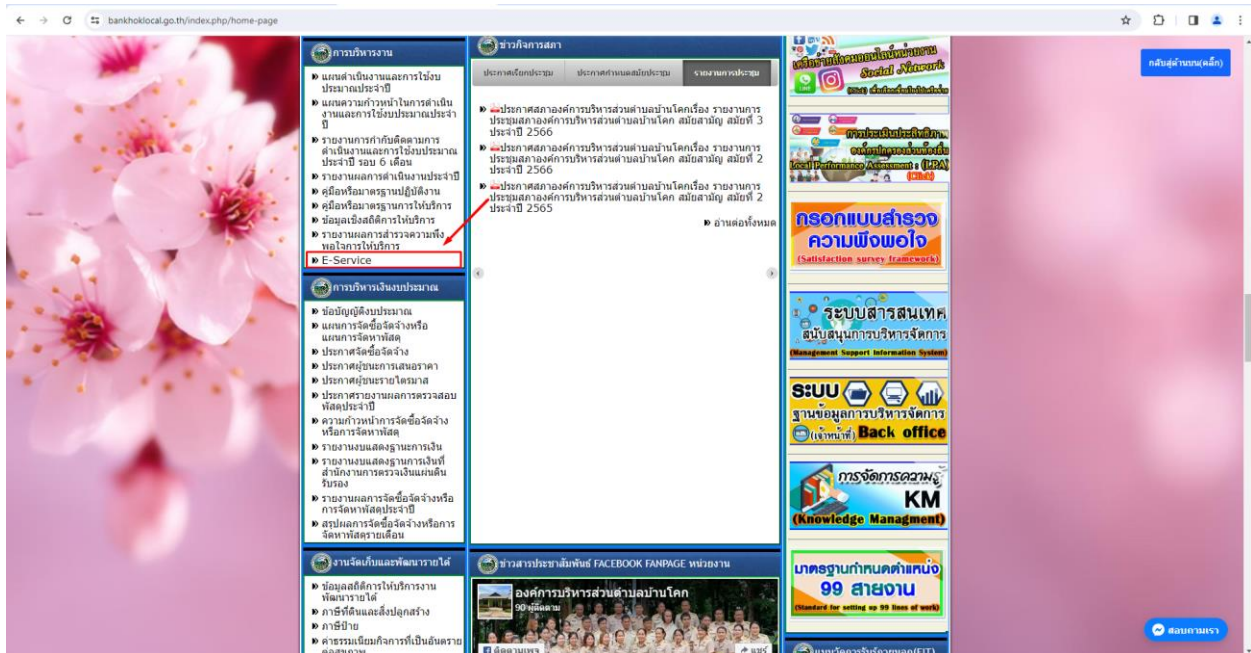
bankhoklocal.go.th/index.php/home-page

การบริหารงาน

แผนดำเนินงานและการใช้งบประมาณประจำปี
แผนความก้าวหน้าในการดำเนินงานและการใช้งบประมาณประจำปี
รายงานการกำกับติดตามการดำเนินงานและการใช้งบประมาณประจำปี รอบ 6 เดือน
รายงานผลการดำเนินงานประจำปี
คู่มือหรือมาตรฐานปฏิบัติงาน
คู่มือหรือมาตรฐานการให้บริการ
ข้อมูลเชิงสถิติการให้บริการ
รายงานผลการสำรวจความพึงพอใจการให้บริการ
E-Service

การบริหารเงินงบประมาณ

ข้อบัญญัติงบประมาณ
แผนการจัดซื้อจัดจ้างหรือแผนการจัดหาพัสดุ
ประกาศจัดซื้อจัดจ้าง
ประกาศผู้ชนะการเสนอราคา
ประกาศผู้ชนะรายไตรมาส
ประกาศรายงานผลการตรวจสอบพัสดุประจำปี
ความก้าวหน้าการจัดซื้อจัดจ้างหรือการจัดหาพัสดุ
รายงานงบแสดงฐานะการเงิน
รายงานงบแสดงฐานะการเงินที่สำนักงานการตรวจเงินแผ่นดินรับรอง
รายงานผลการจัดซื้อจัดจ้างหรือการจัดหาพัสดุประจำปี
สรุปผลการจัดซื้อจัดจ้างหรือการจัดหาพัสดุรายเดือน

งานจัดเก็บและพัฒนารายได้

ข้อมูลสถิติการให้บริการงานพัฒนารายได้
ภาษีที่ดินและสิ่งปลูกสร้าง
ภาษีป้าย
ค่าธรรมเนียมกิจการที่เป็นอันตรายต่อสุขภาพ

ข่าวกิจการสภา

ประกาศเรียกประชุม | ประกาศกำหนดสมัยประชุม | รายงานการประชุม

ประกาศสภาองค์การบริหารส่วนตำบลบ้านโคกเรื่อง รายงานการประชุมสภาองค์การบริหารส่วนตำบลบ้านโคก สมัยสามัญ สมัยที่ 3 ประจำปี 2566
ประกาศสภาองค์การบริหารส่วนตำบลบ้านโคกเรื่อง รายงานการประชุมสภาองค์การบริหารส่วนตำบลบ้านโคก สมัยสามัญ สมัยที่ 2 ประจำปี 2566
ประกาศสภาองค์การบริหารส่วนตำบลบ้านโคกเรื่อง รายงานการประชุมสภาองค์การบริหารส่วนตำบลบ้านโคก สมัยสามัญ สมัยที่ 2 ประจำปี 2565

อ่านต่อทั้งหมด

ข่าวสารประชาสัมพันธ์ FACEBOOK FANPAGE หน่วยงาน

องค์การบริหารส่วนตำบลบ้านโคก
90 ผู้ติดตาม
ติดตามเพจ
แชร์

Social Network
การประเมินประสิทธิภาพ Local Performance Assessment : (LPA)
กรอกแบบสำรวจ ความพึงพอใจ (Satisfaction survey framework)
ระบบสารสนเทศ สนับสนุนการบริหารจัดการ (Management Support Information System)
ระบบ ฐานข้อมูลการบริหารจัดการ (เจ้าหน้าที่) Back office
การจัดการความรู้ KM (Knowledge Managment)
มาตรฐานกำหนดตำแหน่ง 99 สายงาน (Standard for setting up 99 lines of work)

กลับสู่ด้านบน(คลิ๊ก)
สอบถามเรา